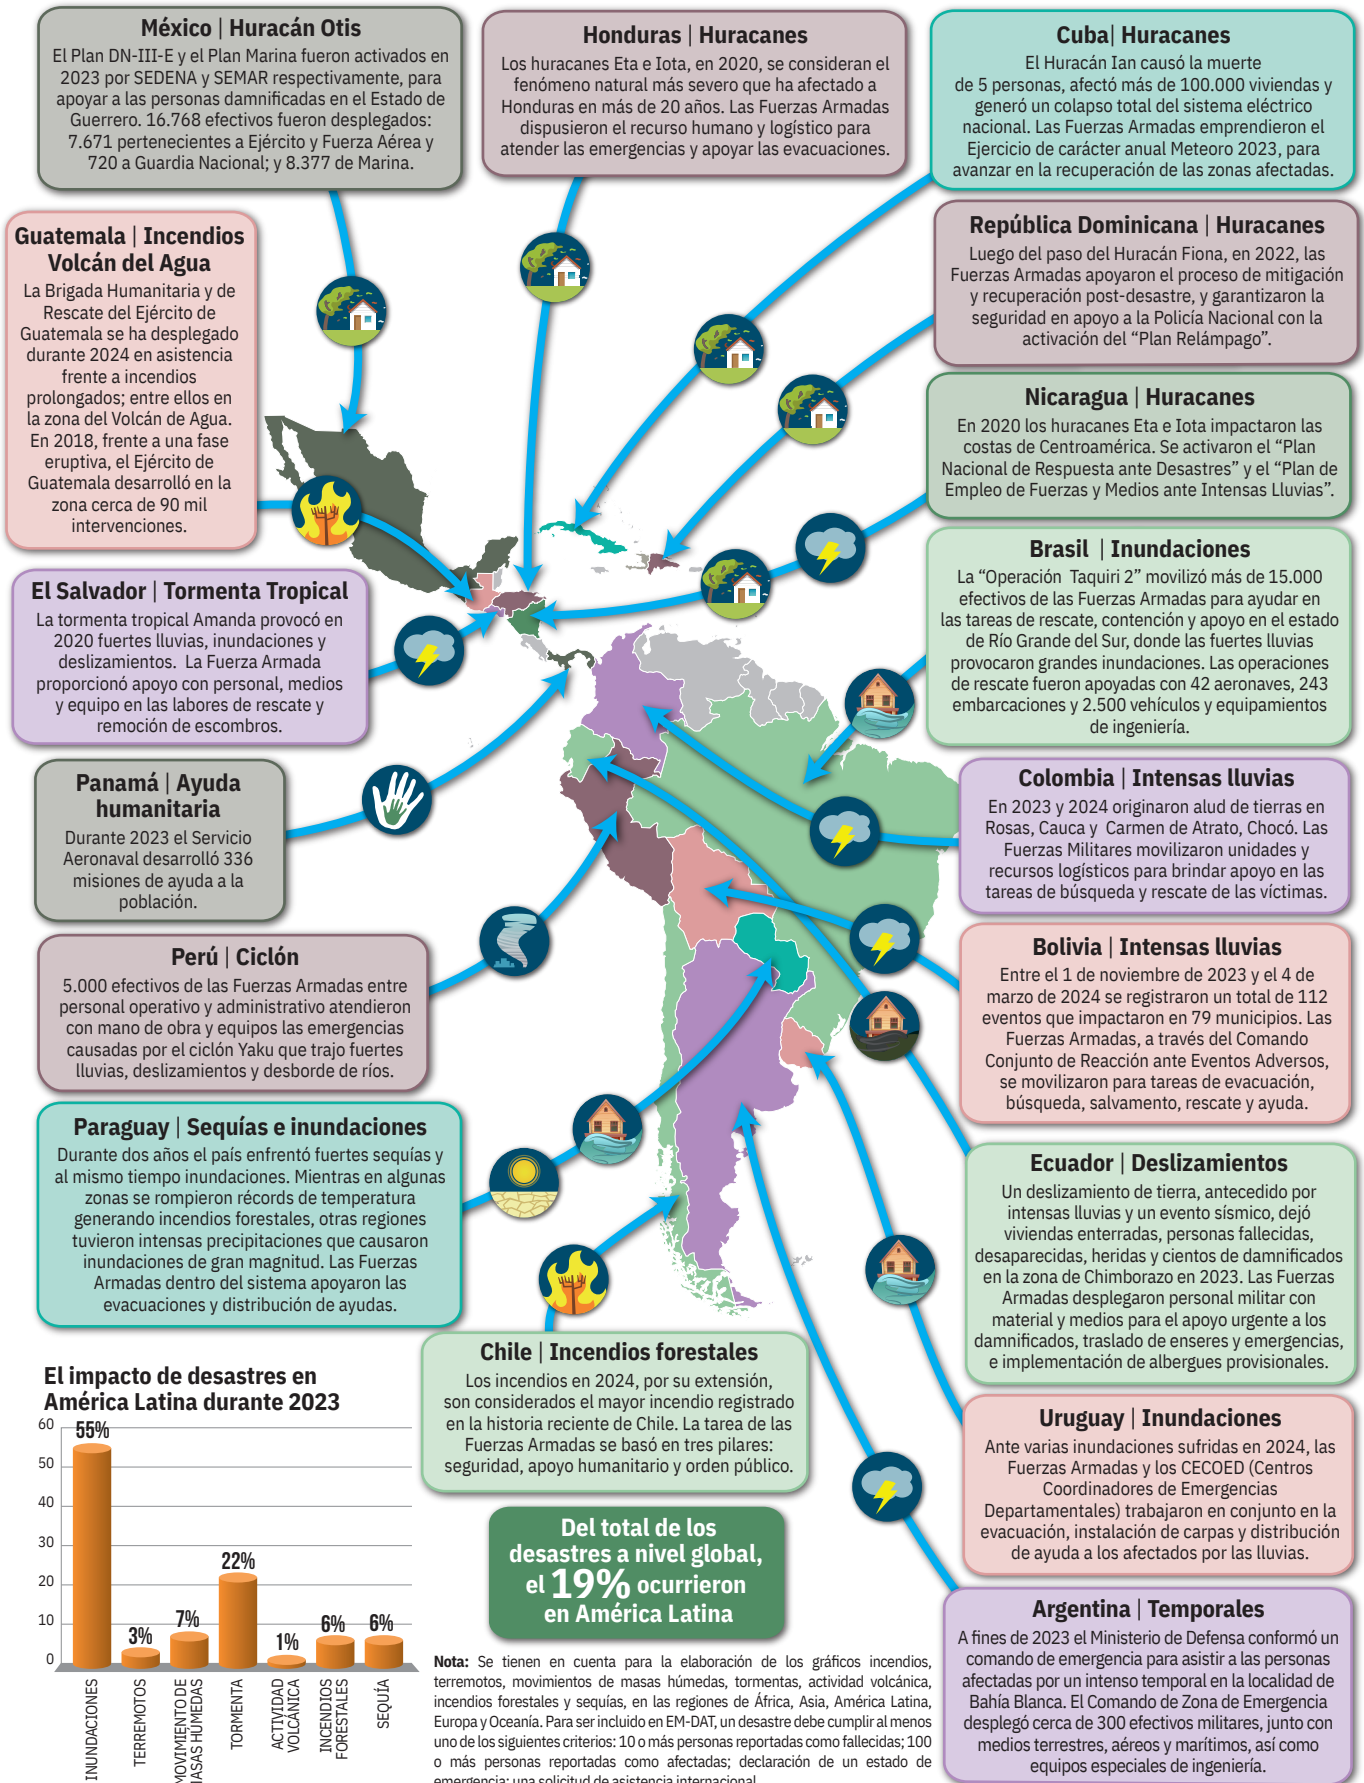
México | Huracán Otis
El Plan DN-III-E y el Plan Marina fueron activados en 2023 por SEDENA y SEMAR respectivamente, para apoyar a las personas damnificadas en el Estado de Guerrero. 16.768 efectivos fueron desplegados: 7.671 pertenecientes a Ejército y Fuerza Aérea y 720 a Guardia Nacional; y 8.377 de Marina.

Honduras | Huracanes
Los huracanes Eta e Iota, en 2020, se consideran el fenómeno natural más severo que ha afectado a Honduras en más de 20 años. Las Fuerzas Armadas dispusieron el recurso humano y logístico para atender las emergencias y apoyar las evacuaciones.

Cuba| Huracanes
El Huracán Ian causó la muerte de 5 personas, afectó más de 100.000 viviendas y generó un colapso total del sistema eléctrico nacional. Las Fuerzas Armadas emprendieron el Ejercicio de carácter anual Meteoro 2023, para avanzar en la recuperación de las zonas afectadas.

Guatemala | Incendios Volcán del Agua
La Brigada Humanitaria y de Rescate del Ejército de Guatemala se ha desplegado durante 2024 en asistencia frente a incendios prolongados; entre ellos en la zona del Volcán de Agua. En 2018, frente a una fase eruptiva, el Ejército de Guatemala desarrolló en la zona cerca de 90 mil intervenciones.

República Dominicana | Huracanes
Luego del paso del Huracán Fiona, en 2022, las Fuerzas Armadas apoyaron el proceso de mitigación y recuperación post-desastre, y garantizaron la seguridad en apoyo a la Policía Nacional con la activación del “Plan Relámpago”.

Nicaragua | Huracanes
En 2020 los huracanes Eta e Iota impactaron las costas de Centroamérica. Se activaron el “Plan Nacional de Respuesta ante Desastres” y el “Plan de Empleo de Fuerzas y Medios ante Intensas Lluvias”.

Brasil | Inundaciones
La “Operación Taquiri 2” movilizó más de 15.000 efectivos de las Fuerzas Armadas para ayudar en las tareas de rescate, contención y apoyo en el estado de Río Grande del Sur, donde las fuertes lluvias provocaron grandes inundaciones. Las operaciones de rescate fueron apoyadas con 42 aeronaves, 243 embarcaciones y 2.500 vehículos y equipamientos de ingeniería.

El Salvador | Tormenta Tropical
La tormenta tropical Amanda provocó en 2020 fuertes lluvias, inundaciones y deslizamientos. La Fuerza Armada proporcionó apoyo con personal, medios y equipo en las labores de rescate y remoción de escombros.

Panamá | Ayuda humanitaria
Durante 2023 el Servicio Aeronaval desarrolló 336 misiones de ayuda a la población.

Colombia | Intensas lluvias
En 2023 y 2024 originaron alud de tierras en Rosas, Cauca y Carmen de Atrato, Chocó. Las Fuerzas Militares movilizaron unidades y recursos logísticos para brindar apoyo en las tareas de búsqueda y rescate de las víctimas.

Perú | Ciclón
5.000 efectivos de las Fuerzas Armadas entre personal operativo y administrativo atendieron con mano de obra y equipos las emergencias causadas por el ciclón Yaku que trajo fuertes lluvias, deslizamientos y desborde de ríos.

Bolivia | Intensas lluvias
Entre el 1 de noviembre de 2023 y el 4 de marzo de 2024 se registraron un total de 112 eventos que impactaron en 79 municipios. Las Fuerzas Armadas, a través del Comando Conjunto de Reacción ante Eventos Adversos, se movilizaron para tareas de evacuación, búsqueda, salvamento, rescate y ayuda.

Paraguay | Sequías e inundaciones
Durante dos años el país enfrentó fuertes sequías y al mismo tiempo inundaciones. Mientras en algunas zonas se rompieron récords de temperatura generando incendios forestales, otras regiones tuvieron intensas precipitaciones que causaron inundaciones de gran magnitud. Las Fuerzas Armadas dentro del sistema apoyaron las evacuaciones y distribución de ayudas.

Ecuador | Deslizamientos
Un deslizamiento de tierra, antecedido por intensas lluvias y un evento sísmico, dejó viviendas enterradas, personas fallecidas, desaparecidas, heridas y cientos de damnificados en la zona de Chimborazo en 2023. Las Fuerzas Armadas desplegaron personal militar con material y medios para el apoyo urgente a los damnificados, traslado de enseres y emergencias, e implementación de albergues provisionales.

Chile | Incendios forestales
Los incendios en 2024, por su extensión, son considerados el mayor incendio registrado en la historia reciente de Chile. La tarea de las Fuerzas Armadas se basó en tres pilares: seguridad, apoyo humanitario y orden público.

El impacto de desastres en América Latina durante 2023
60
50
40
30
20
10
0
55%
3%
7%
22%
1%
6%
6%
INUNDACIONES
TERREMOTOS
MOVIMIENTO DE MASAS HÚMEDAS
TORMENTA
ACTIVIDAD VOLCÁNICA
INCENDIOS FORESTALES
SEQUÍA

Del total de los desastres a nivel global, el 19% ocurrieron en América Latina

Uruguay | Inundaciones
Ante varias inundaciones sufridas en 2024, las Fuerzas Armadas y los CECOED (Centros Coordinadores de Emergencias Departamentales) trabajaron en conjunto en la evacuación, instalación de carpas y distribución de ayuda a los afectados por las lluvias.

Nota: Se tienen en cuenta para la elaboración de los gráficos incendios, terremotos, movimientos de masas húmedas, tormentas, actividad volcánica, incendios forestales y sequías, en las regiones de África, Asia, América Latina, Europa y Oceanía. Para ser incluido en EM-DAT, un desastre debe cumplir al menos uno de los siguientes criterios: 10 o más personas reportadas como fallecidas; 100 o más personas reportadas como afectadas; declaración de un estado de emergencia; una solicitud de asistencia internacional.

Argentina | Temporales
A fines de 2023 el Ministerio de Defensa conformó un comando de emergencia para asistir a las personas afectadas por un intenso temporal en la localidad de Bahía Blanca. El Comando de Zona de Emergencia desplegó cerca de 300 efectivos militares, junto con medios terrestres, aéreos y marítimos, así como equipos especiales de ingeniería.